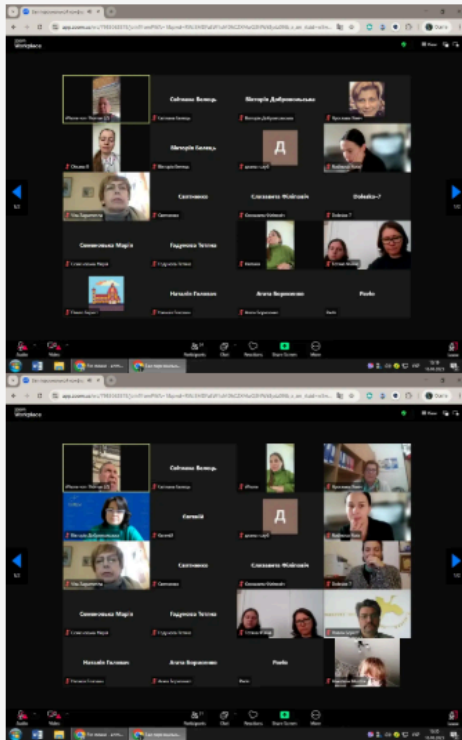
zoom Workplace

Соломія Белець

Вікторія Добровольська

Вікторія Белець

Д

Світлана

Єлизавета Фейгович

Олімпія-7

Семеновська Марія

Гадунова Тетяна

Наталія Галевич

Агата Воронкова

Pavlo

Audio

Video

Participants

Chat

Reactions

Share Screen

More

Leave

1/2

zoom Workplace

Соломія Белець

Євгеній

Д

Світлана

Єлизавета Фейгович

Семеновська Марія

Гадунова Тетяна

Наталія Галевич

Агата Воронкова

Pavlo

Audio

Video

Participants

Chat

Reactions

Share Screen

More

Leave

1/2